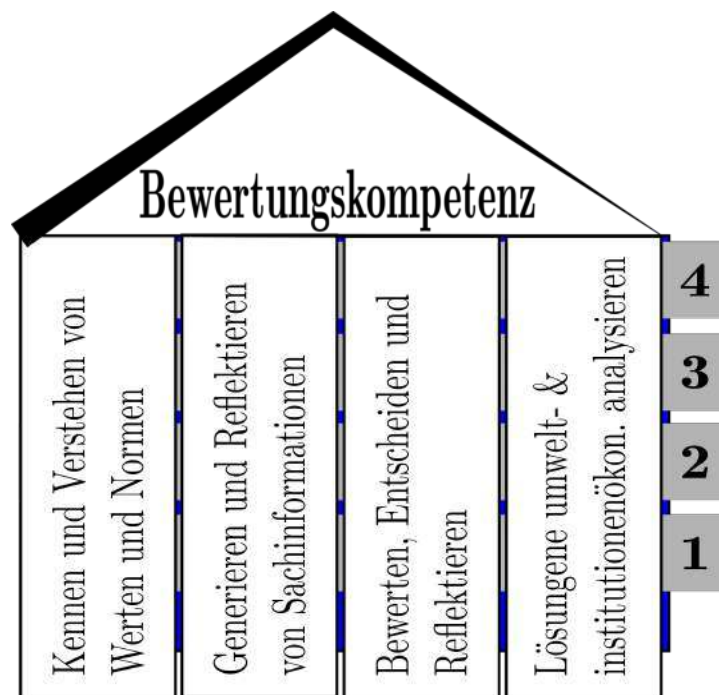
Bewertungskompetenz

Kennen und Verstehen von Werten und Normen

Generieren und Reflektieren von Sachinformationen

Bewerten, Entscheiden und Reflektieren

Lösungene umwelt- & institutionenökon. analysieren

4

3

2

1